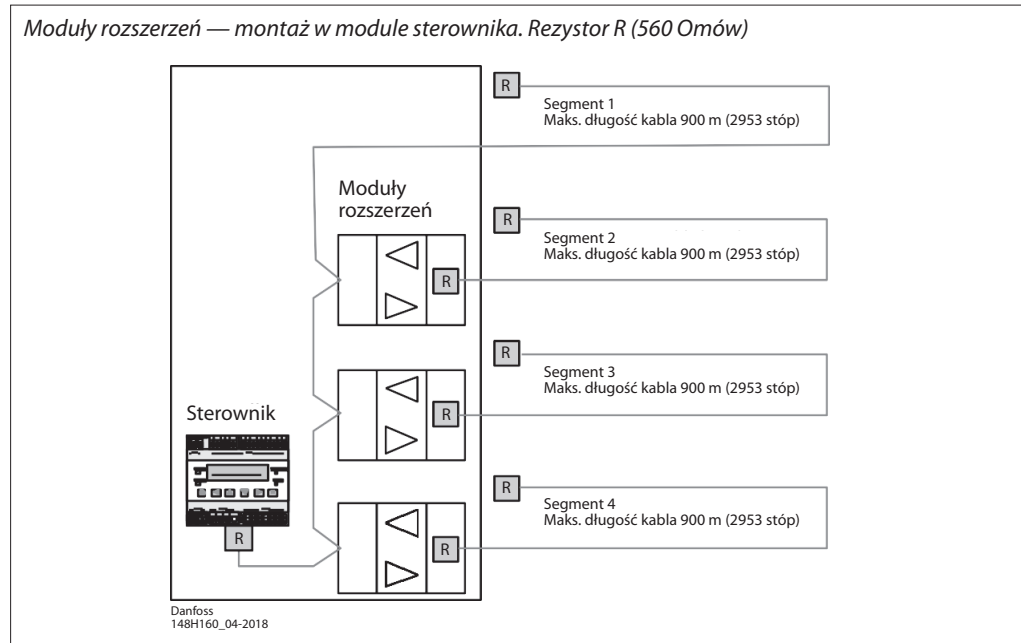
Moduły rozszerzeń — montaż w module sterownika. Rezystor R (560 Omów)

R
Segment 1
Maks. długość kabla 900 m (2953 stóp)

Moduły rozszerzeń

R
Segment 2
Maks. długość kabla 900 m (2953 stóp)

R

R
Segment 3
Maks. długość kabla 900 m (2953 stóp)

Sterownik

R

R
Segment 4
Maks. długość kabla 900 m (2953 stóp)

R

R

Danfoss
148H160_04-2018